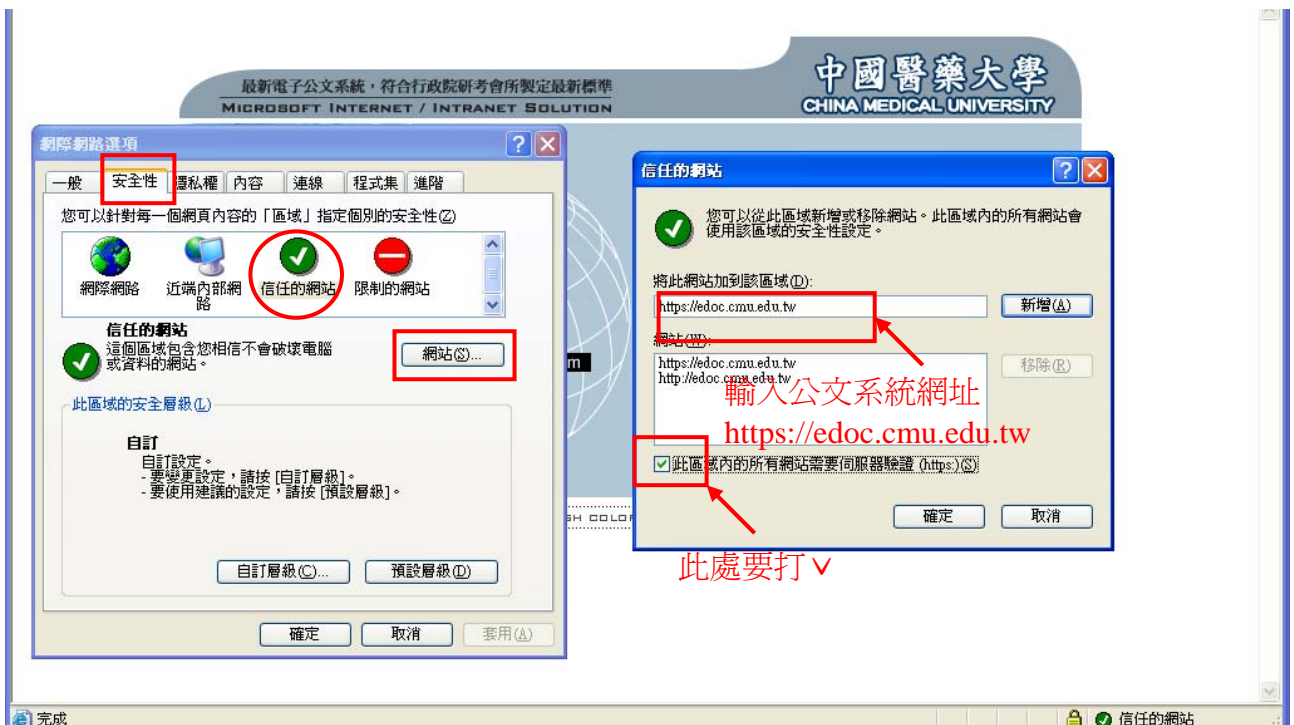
最新電子公文系統，符合行政院研考會所製定最新標準
MICROSOFT INTERNET / INTRANET SOLUTION

中國醫藥大學
CHINA MEDICAL UNIVERSITY

網際網路選項

一般 | 安全性 | 隱私權 | 內容 | 連線 | 程式集 | 進階

您可以針對每一個網頁內容的「區域」指定個別的安全性(Z)

網際網路
近端內部網路
信任的網站
限制的網站

信任的網站
這個區域包含您相信不會破壞電腦或資料的網站。

網站(S)...

此區域的安全層級(L)

自訂
自訂設定。
- 要變更設定，請按 [自訂層級]。
- 要使用建議的設定，請按 [預設層級]。

自訂層級(C)...
預設層級(D)

確定
取消
套用(A)

m

SH COLOR

信任的網站

您可以從此區域新增或移除網站。此區域內的所有網站會使用該區域的安全性設定。

將此網站加到該區域(D):
https://edoc.cmu.edu.tw
新增(A)

網站(W):
https://edoc.cmu.edu.tw
http://edoc.cmu.edu.tw
移除(R)

輸入公文系統網址
https://edoc.cmu.edu.tw

此區域內的所有網站需要伺服器驗證 (https:)(S)

確定
取消

此處要打∨

完成

信任的網站